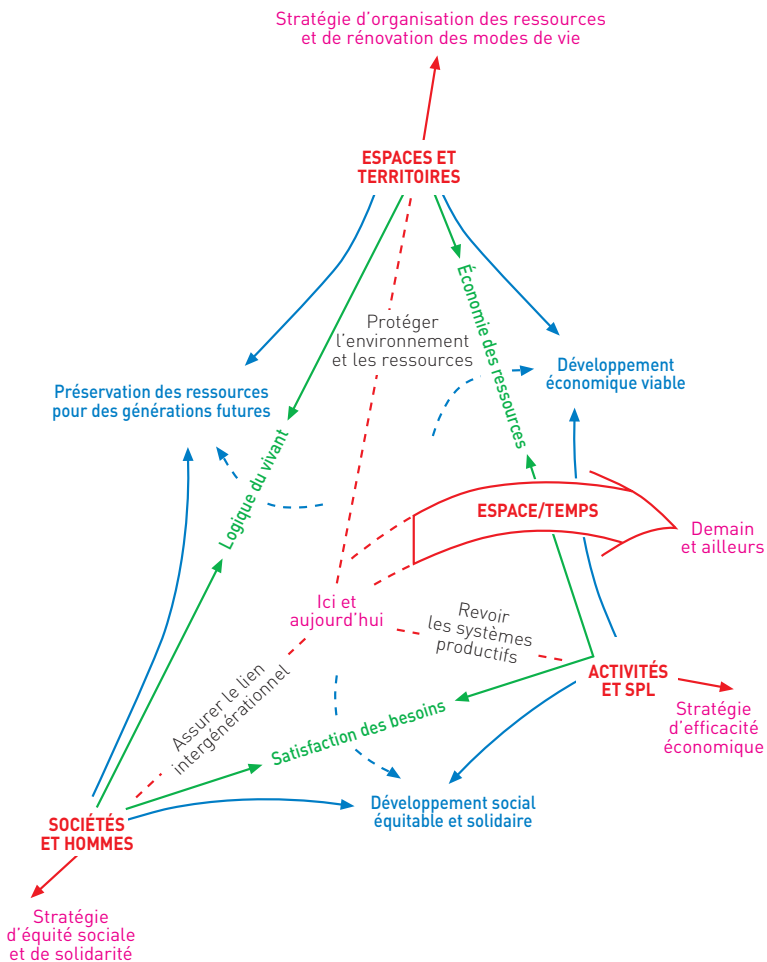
Stratégie d'organisation des ressources et de rénovation des modes de vie

ESPACES ET TERRITOIRES

Protéger l'environnement et les ressources

Économie des ressources

Développement économique viable

Préservation des ressources pour des générations futures

Logique du vivant

ESPACE/TEMPS

Demain et ailleurs

Ici et aujourd'hui

Revoir les systèmes productifs

ACTIVITÉS ET SPL

Stratégie d'efficacité économique

Assurer le lien intergénérationnel

Satisfaction des besoins

Développement social équitable et solidaire

SOCIÉTÉS ET HOMMES

Stratégie d'équité sociale et de solidarité